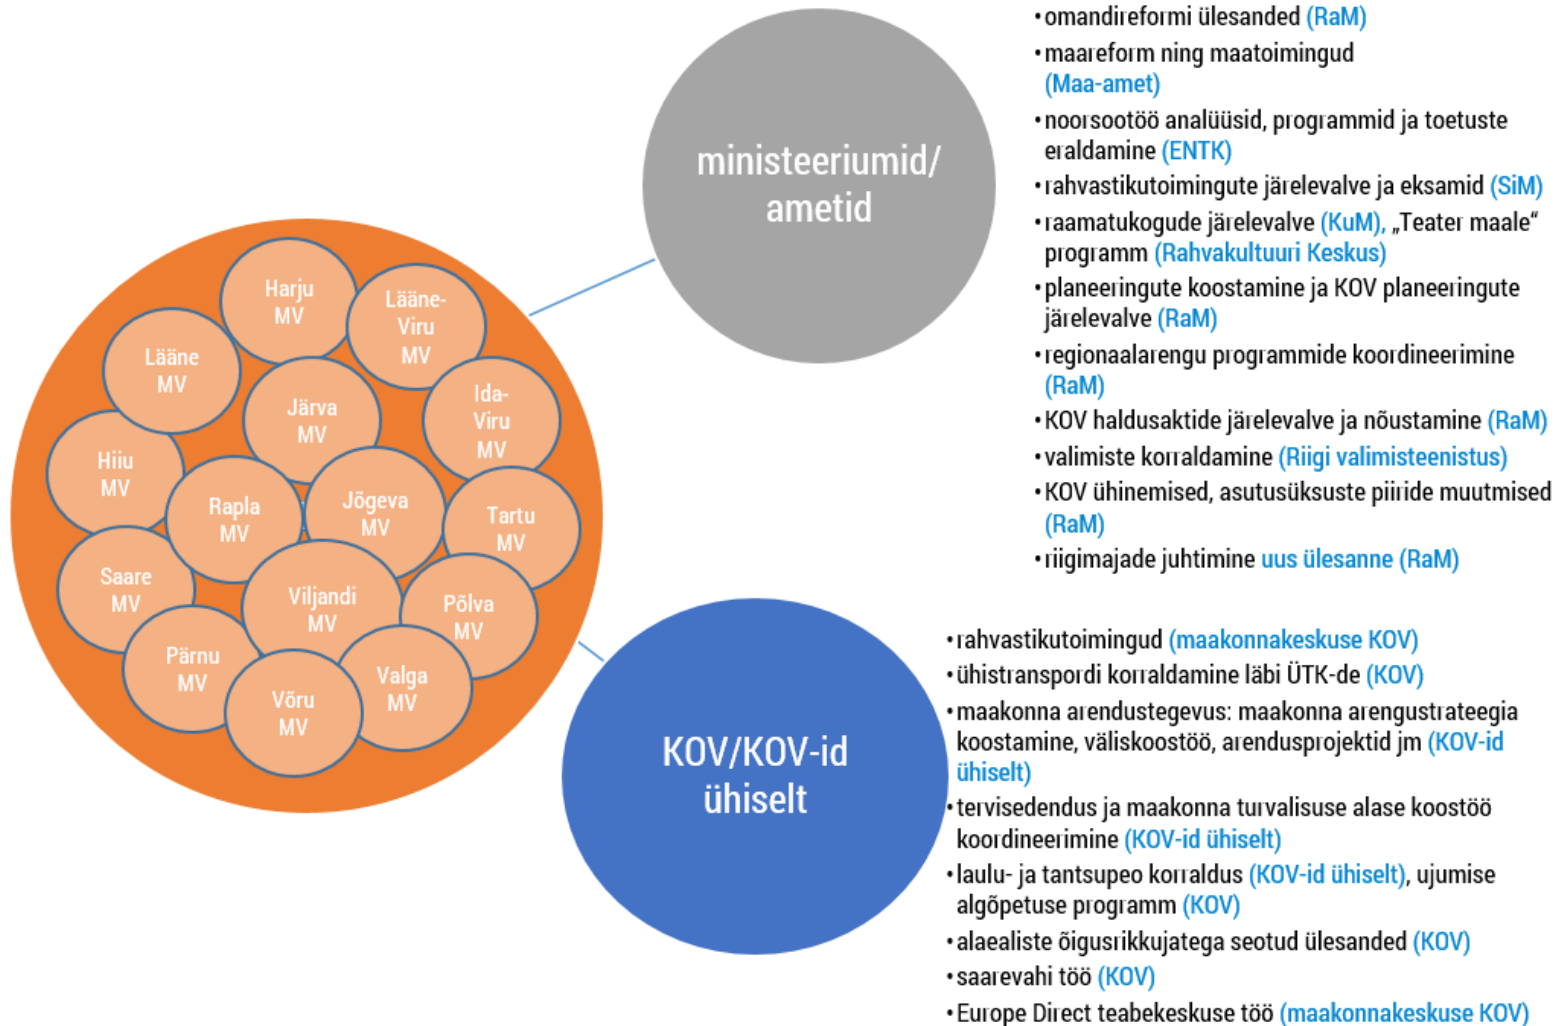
Harju MV

Lääne-Viru MV

Lääne MV

Järva MV

Ida-Viru MV

Hiiu MV

Rapla MV

Jõgeva MV

Tartu MV

Saare MV

Viljandi MV

Põlva MV

Pärnu MV

Võru MV

Valga MV

ministeeriumid/ ametid

• omandireformi ülesanded (RaM)
• maareform ning maatoimingud (Maa-amet)
• noorsootöö analüüsid, programmid ja toetuste eraldamine (ENTK)
• rahvastikutoimingute järelevalve ja eksamid (SiM)
• raamatukogude järelevalve (KuM), „Teater maale" programm (Rahvakultuuri Keskus)
• planeeringute koostamine ja KOV planeeringute järelevalve (RaM)
• regionaalarengu programmide koordineerimine (RaM)
• KOV haldusaktide järelevalve ja nõustamine (RaM)
• valimiste korraldamine (Riigi valimisteenistus)
• KOV ühinemised, asutusüksuste piiride muutmised (RaM)
• riigimajade juhtimine uus ülesanne (RaM)

KOV/KOV-id ühiselt

• rahvastikutoimingud (maakonnakeskuse KOV)
• ühistranspordi korraldamine läbi ÜTK-de (KOV)
• maakonna arendustegevus: maakonna arengustrateegia koostamine, välískoostöö, arendusprojektid jm (KOV-id ühiselt)
• tervisedendus ja maakonna turvalisuse alase koostöö koordineerimine (KOV-id ühiselt)
• laulu- ja tantsupeo korraldus (KOV-id ühiselt), ujumise algõpetuse programm (KOV)
• alaealiste õigusrikkujatega seotud ülesanded (KOV)
• saarevahi töö (KOV)
• Europe Direct teabekeskuse töö (maakonnakeskuse KOV)